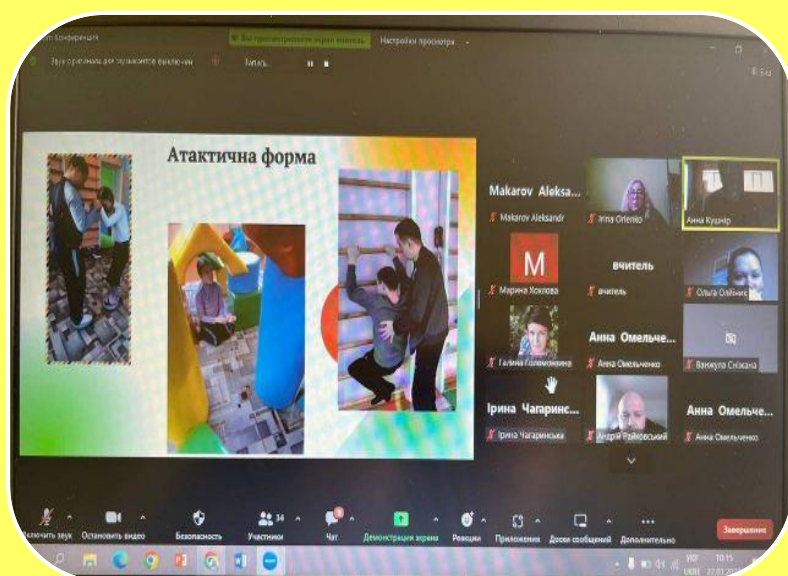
Конференция

Вы просматриваете экран Настройки просмотра

Звук организатора выключен

Атактична форма

Makarov Aleksa...

Makarov Aleksandr

Irina Orlenko

Анна Кушнір

M

Марина Хохлова

вчитель

вчитель

Ольга Олійник

Галина Голомозина

Анна Омельче...

Анна Омельченко

Вахнула Сніжана

Ірина Чагаринс...

Ірина Чагаринська

Андрій Райковський

Анна Омельче...

Анна Омельченко

Включить звук

Остановить видео

Безопасность

Участники

Чат

Демонстрация экрана

Реакции

Приложения

Доски сообщений

Дополнительно

Завершение

10:15